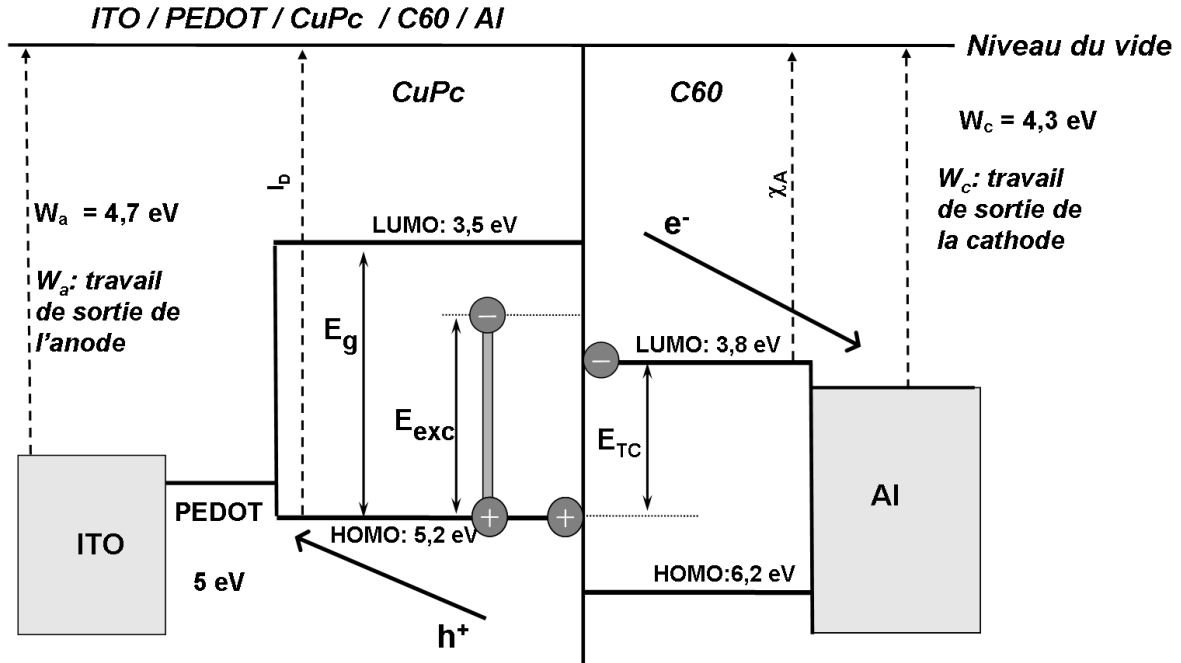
ITO / PEDOT / CuPc / C60 / Al

Niveau du vide

CuPc

C60

$W_c$ = 4,3 eV

$I_D$

$\chi_A$

$W_a$ = 4,7 eV

$W_a$: travail de sortie de l'anode

LUMO: 3,5 eV

$e^-$

$W_c$: travail de sortie de la cathode

$E_g$

LUMO: 3,8 eV

$E_{exc}$

$E_{TC}$

Al

PEDOT

HOMO: 5,2 eV

ITO

5 eV

HOMO:6,2 eV

$h^+$